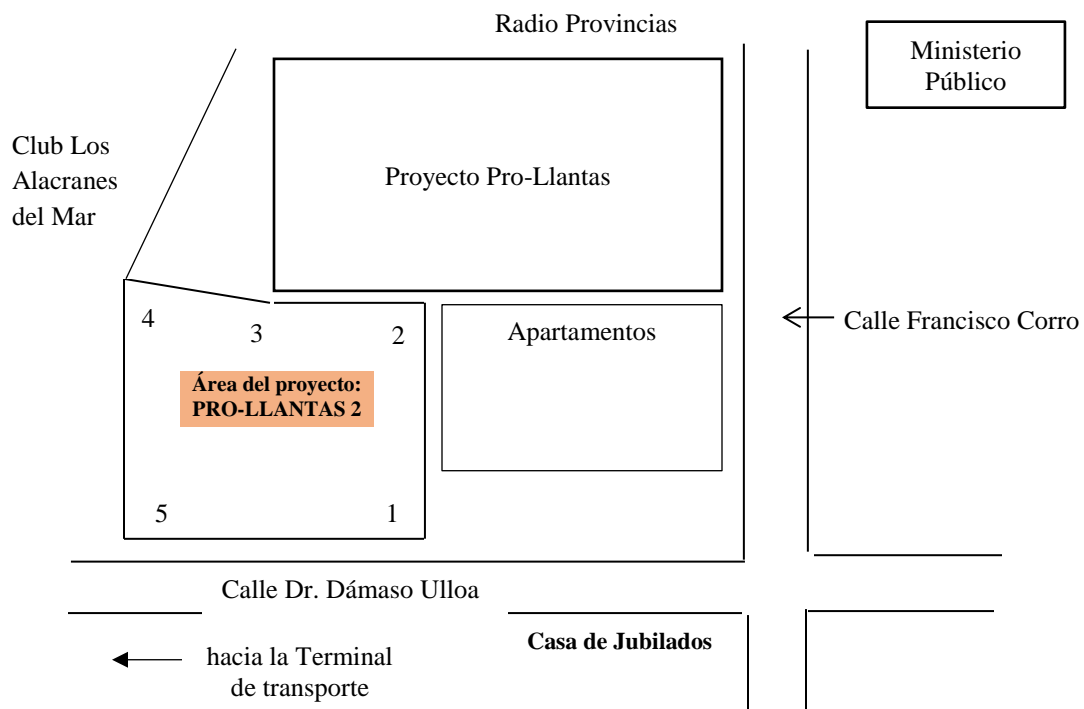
Radio Provincias

Ministerio Público

Club Los Alacranes del Mar

Proyecto Pro-Llantas

4

3

2

Apartamentos

Calle Francisco Corro

Área del proyecto: PRO-LLANTAS 2

5

1

Calle Dr. Dámaso Ulloa

Casa de Jubilados

hacia la Terminal de transporte